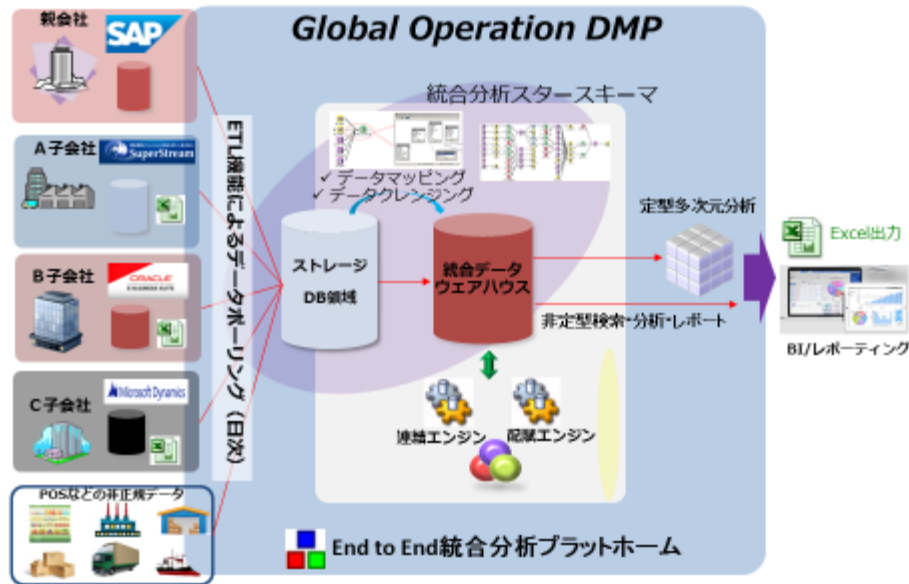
Global Operation DMP

親会社
SAP

A子会社
SuperStream

B子会社
ORACLE E-BUSINESS SUITE

C子会社
Microsoft Dynamics

POSなどの非正規データ

ETL機能によるデータポーリング（日次）

統合分析スタースキーマ

✓データマッピング
✓データクレンジング

ストレージ
DB領域

統合データ
ウェアハウス

定型多次元分析

非定型検索・分析・レポート

連結エンジン
配賦エンジン

Excel出力

BI/レポーティング

End to End統合分析プラットホーム